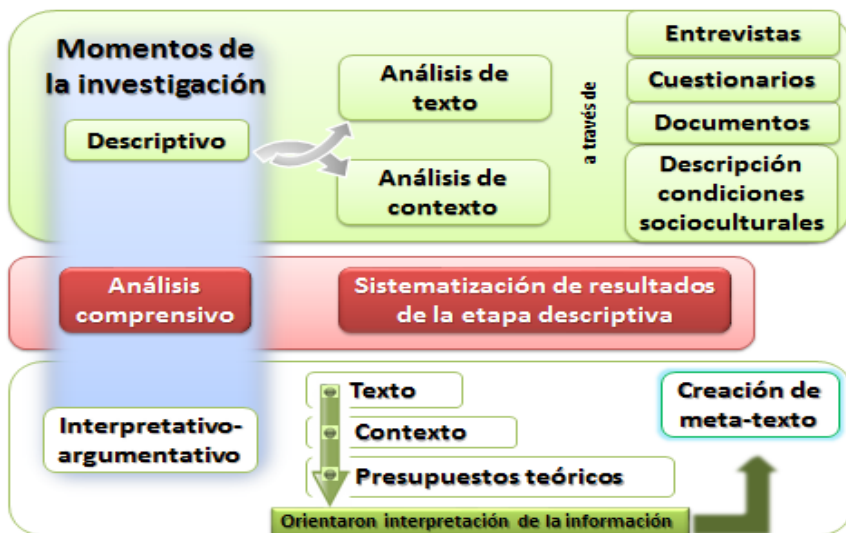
Momentos de la investigación

Descriptivo

Análisis de texto

Análisis de contexto

a través de

Entrevistas

Cuestionarios

Documentos

Descripción condiciones socioculturales

Análisis comprensivo

Sistematización de resultados de la etapa descriptiva

Interpretativo-argumentativo

Texto

Contexto

Presupuestos teóricos

Orientaron interpretación de la información

Creación de meta-texto